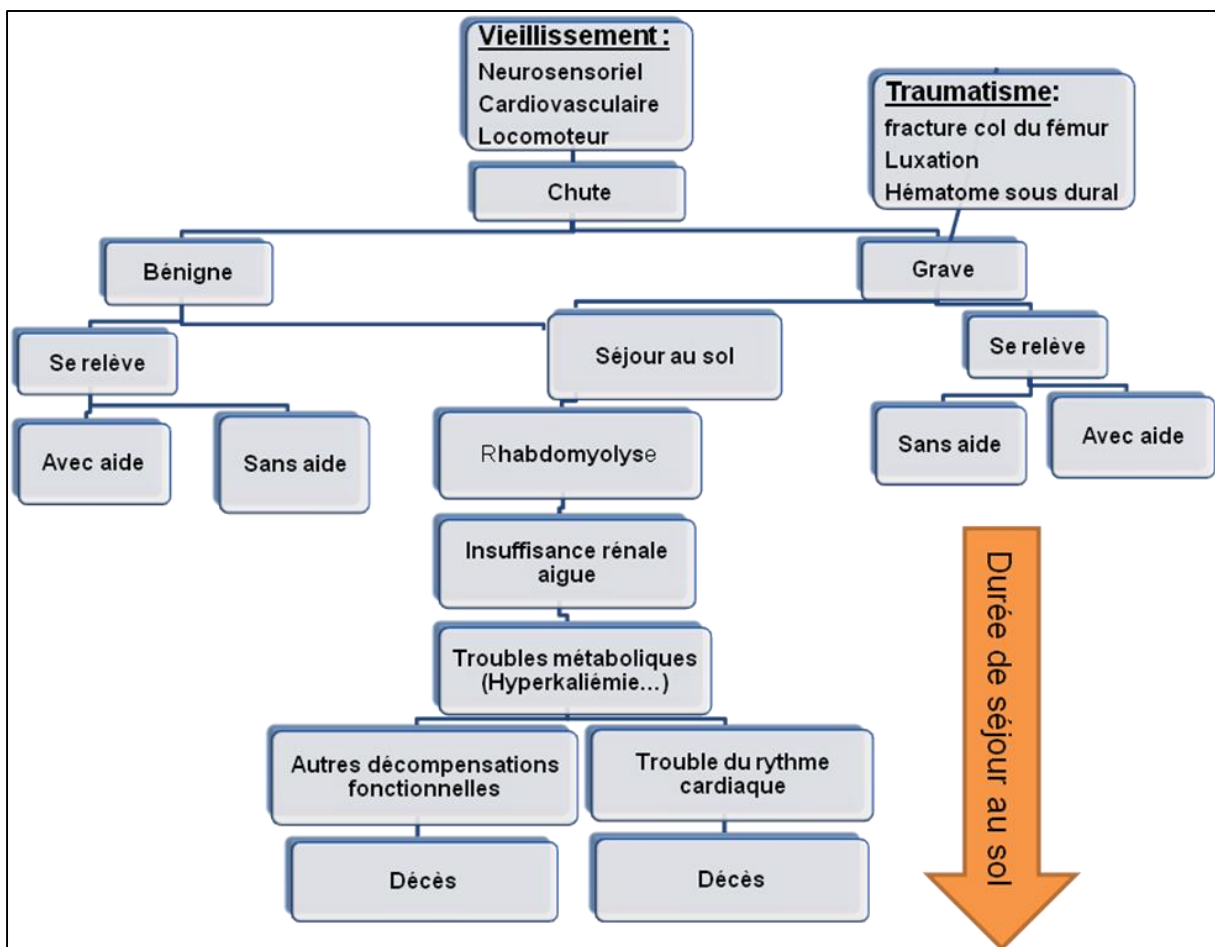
Vieillissement :
Neurosensoriel
Cardiovasculaire
Locomoteur

Traumatisme:
fracture col du fémur
Luxation
Hématome sous dural

Chute

Bénigne

Grave

Se relève

Séjour au sol

Se relève

Avec aide

Sans aide

Rhabdomyolyse

Sans aide

Avec aide

Insuffisance rénale aigue

Troubles métaboliques (Hyperkaliémie...)

Autres décompensations fonctionnelles

Trouble du rythme cardiaque

Décès

Décès

Durée de séjour au sol